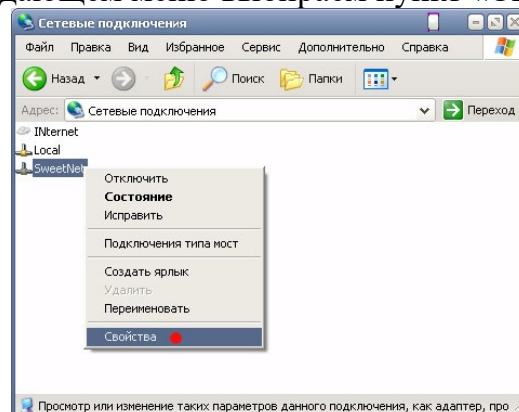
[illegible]

Сетевые подключения

Файл Правка Вид Избранное Сервис Дополнительно Справка

Назад Поиск Папки

Адрес: Сетевые подключения Переход

INternet
Local
SweetNet

Отключить
Состояние
Исправить
Подключения типа мост
Создать ярлык
Удалить
Переименовать
Свойства

Просмотр или изменение таких параметров данного подключения, как адаптер, про